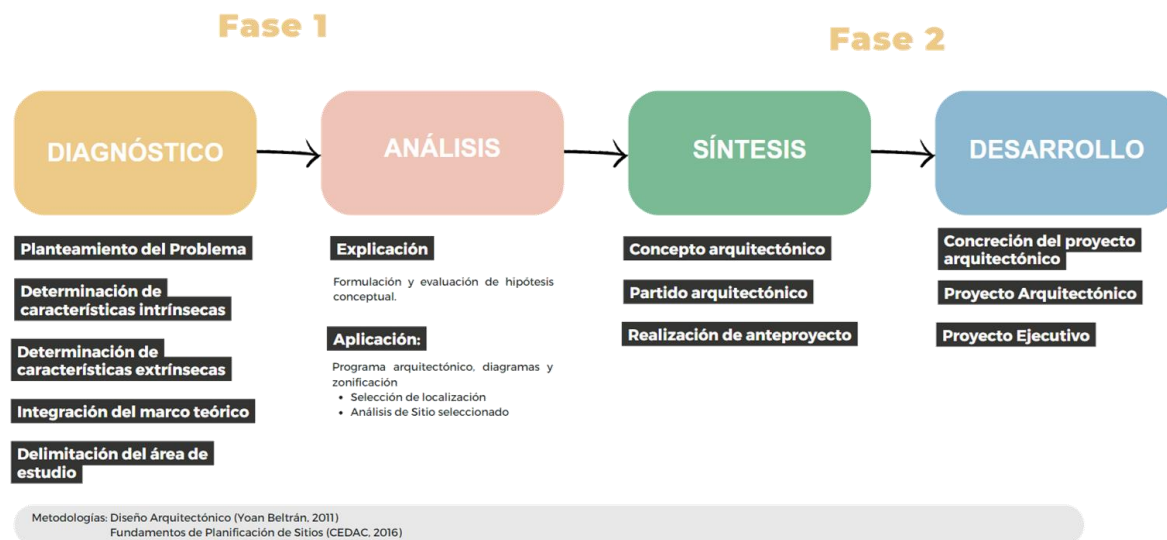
Fase 1

Fase 2

DIAGNÓSTICO

ANÁLISIS

SÍNTESIS

DESARROLLO

Planteamiento del Problema

Determinación de características intrínsecas

Determinación de características extrínsecas

Integración del marco teórico

Delimitación del área de estudio

Explicación

Formulación y evaluación de hipótesis conceptual.

Aplicación:

Programa arquitectónico, diagramas y zonificación
• Selección de localización
• Análisis de Sitio seleccionado

Concepto arquitectónico

Partido arquitectónico

Realización de anteproyecto

Concreción del proyecto arquitectónico

Proyecto Arquitectónico

Proyecto Ejecutivo

Metodologías: Diseño Arquitectónico (Yoan Beltrán, 2011)
Fundamentos de Planificación de Sitios (CEDAC, 2016)